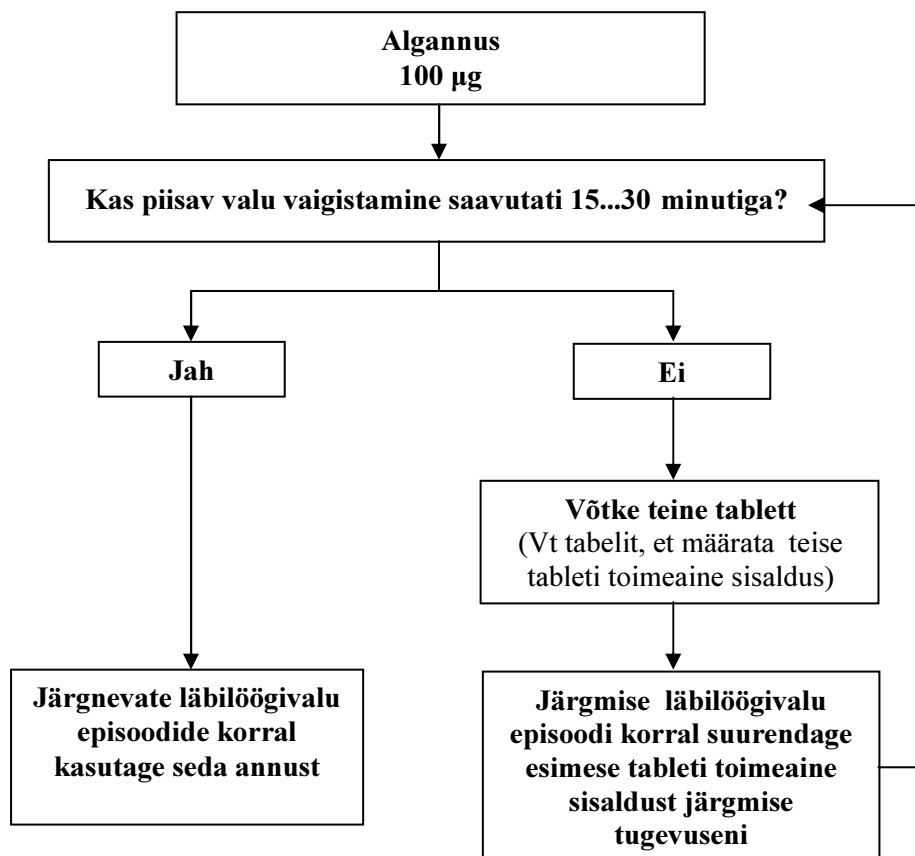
Algannus
100 µg

Kas piisav valu vaigistamine saavutati 15...30 minutiga?

Jah

Ei

Võtke teine tablett
(Vt tabelit, et määrata teise tableti toimeaine sisaldus)

Järgnevate läbilöögivalu episoodide korral kasutage seda annust

Järgmise läbilöögivalu episoodi korral suurendage esimese tableti toimeaine sisaldust järgmise tugevuseni